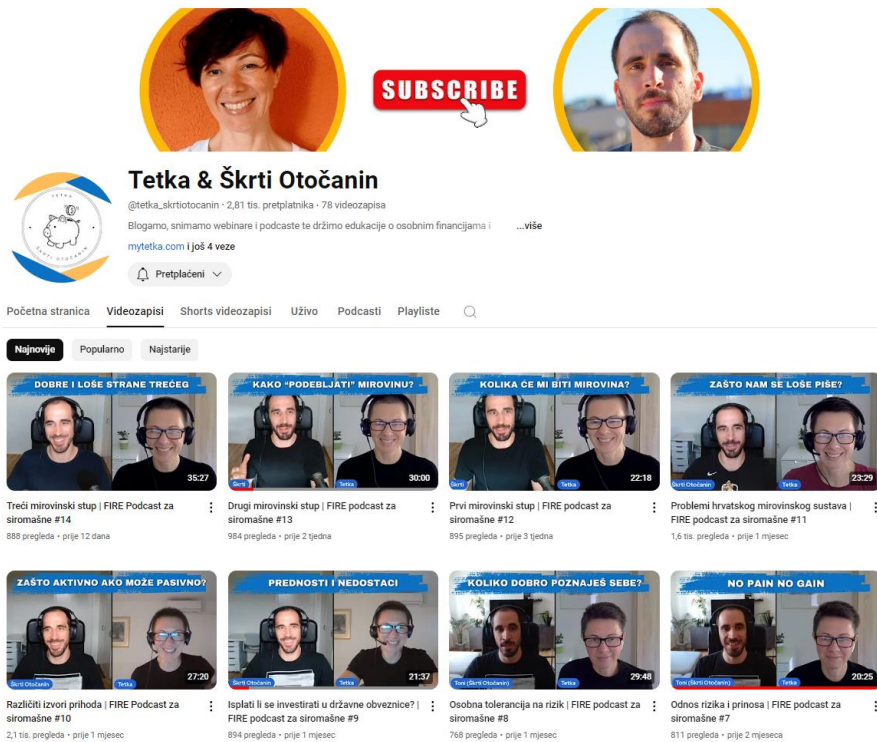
SUBSCRIBE

TETKA ŠKRTI OTOČANIN

Tetka & Škrti Otočanin

@tetka_skrtiotocanin · 2,81 tis. pretplatnika · 78 videozapisa

Blogamo, snimamo webinare i podcaste te držimo edukacije o osobnim financijama i ...više

mytetka.com i još 4 veze

Pretplaćeni

Početna stranica Videozapisi Shorts videozapisi Uživo Podcasti Playliste

Najnovije Popularno Najstarije

DOBRE I LOŠE STRANE TREĆEG
35:27
Treći mirovinski stup | FIRE Podcast za siromašne #14
888 pregleda · prije 12 dana

KAKO "PODEBLJATI" MIROVINU?
Škrti
30:00
Drugi mirovinski stup | FIRE podcast za siromašne #13
984 pregleda · prije 2 tjedna

KOLIKA ĆE MI BITI MIROVINA?
Škrti Tetka
22:18
Prvi mirovinski stup | FIRE podcast za siromašne #12
895 pregleda · prije 3 tjedna

ZAŠTO NAM SE LOŠE PIŠE?
Škrti Otočanin Tetka
23:29
Problemi hrvatskog mirovinskog sustava | FIRE podcast za siromašne #11
1,6 tis. pregleda · prije 1 mjesec

ZAŠTO AKTIVNO AKO MOŽE PASIVNO?
Škrti Otočanin Tetka
27:20
Različiti izvori prihoda | FIRE Podcast za siromašne #10
2,1 tis. pregleda · prije 1 mjesec

PREDNOSTI I NEDOSTACI
Škrti Otočanin Tetka
21:37
Isplati li se investirati u državne obveznice? | FIRE podcast za siromašne #9
894 pregleda · prije 1 mjesec

KOLIKO DOBRO POZNAJEŠ SEBE?
Toni (Škrti Otočanin) Tetka
29:48
Osobna tolerancija na rizik | FIRE podcast za siromašne #8
768 pregleda · prije 1 mjesec

NO PAIN NO GAIN
Toni (Škrti Otočanin) Tetka
20:25
Odnos rizika i prinosa | FIRE podcast za siromašne #7
811 pregleda · prije 2 mjeseca